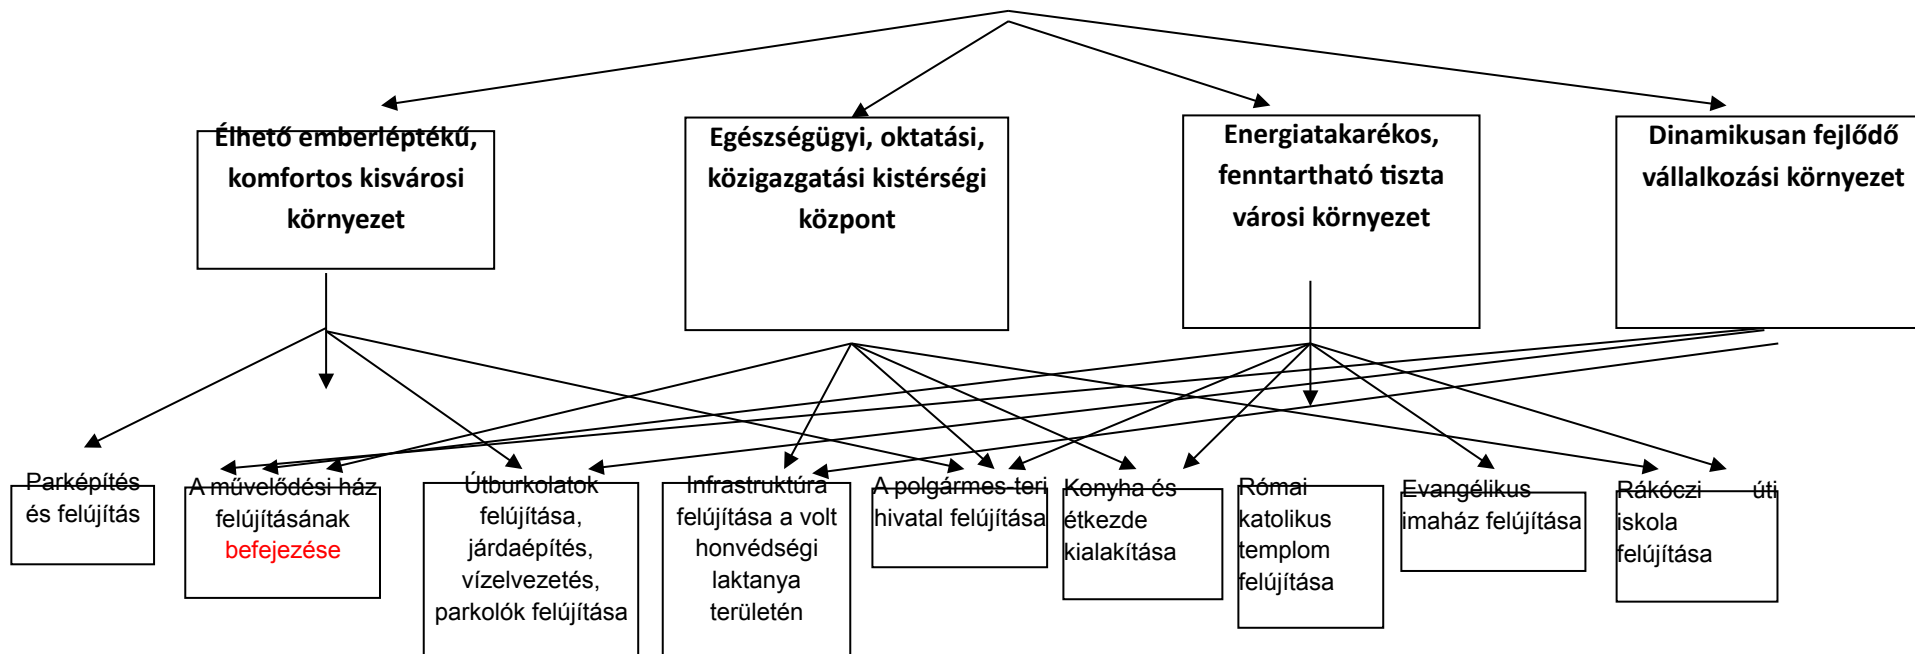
Élhető emberléptékű, komfortos kisvárosi környezet

Egészségügyi, oktatási, közigazgatási kistérségi központ

Energiatakarékos, fenntartható tiszta városi környezet

Dinamikusan fejlődő vállalkozási környezet

Parképítés és felújítás

A művelődési ház felújításának befejezése

Útburkolatok felújítása, járdaépítés, vízelvezetés, parkolók felújítása

Infrastruktúra felújítása a volt honvédségi laktanya területén

A polgármes-teri hivatal felújítása

Konyha és étkezde kialakítása

Római katolikus templom felújítása

Evangélikus imaház felújítása

Rákóczi úti iskola felújítása